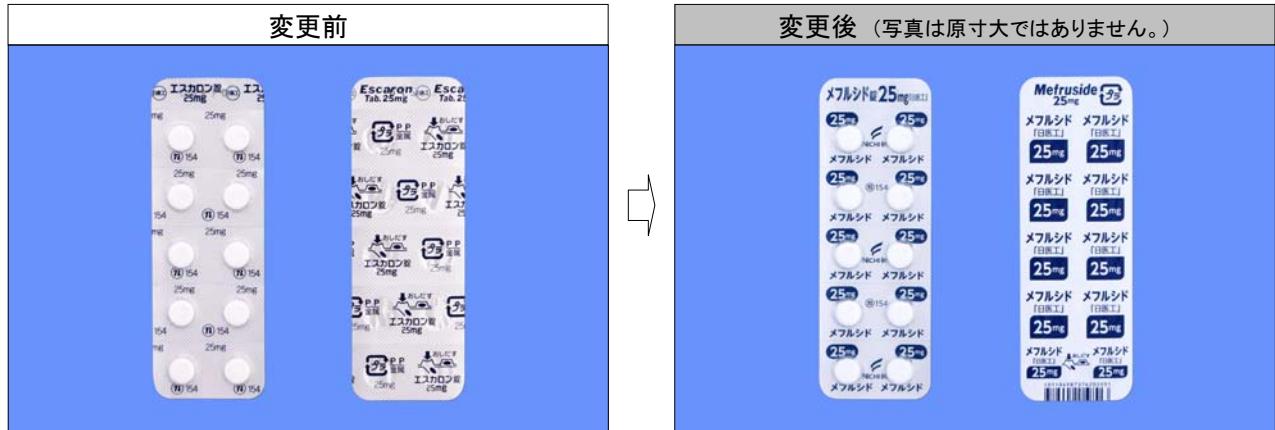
変更前

エスカロン錠 25mg

25mg

154

Escaron Tab. 25mg

PP 容器

おしだす

エスカロン錠 25mg

変更後 (写真は原寸大ではありません。)

メフルシド錠25mg「日医工」

25mg

NICHIIKO

メフルシド

154

Mefruside 25mg

メフルシド「日医工」

25mg

おしだす